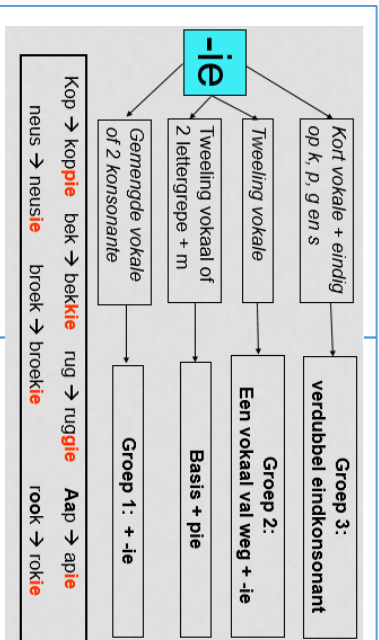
-ie

Kort vokale + eindig op k, p, g en s

Tweeling vokale

Tweeling vokaal of 2 lettergrepe + m

Gemengde vokale of 2 konsonante

Groep 3: verdubbel eindkonsonant

Groep 2: Een vokaal val weg + -ie

Basis + pie

Groep 1: + -ie

Kop → koppie bek → bekkie rug → ruggie Aap → apie
neus → neusie broek → broekie rook → rokie